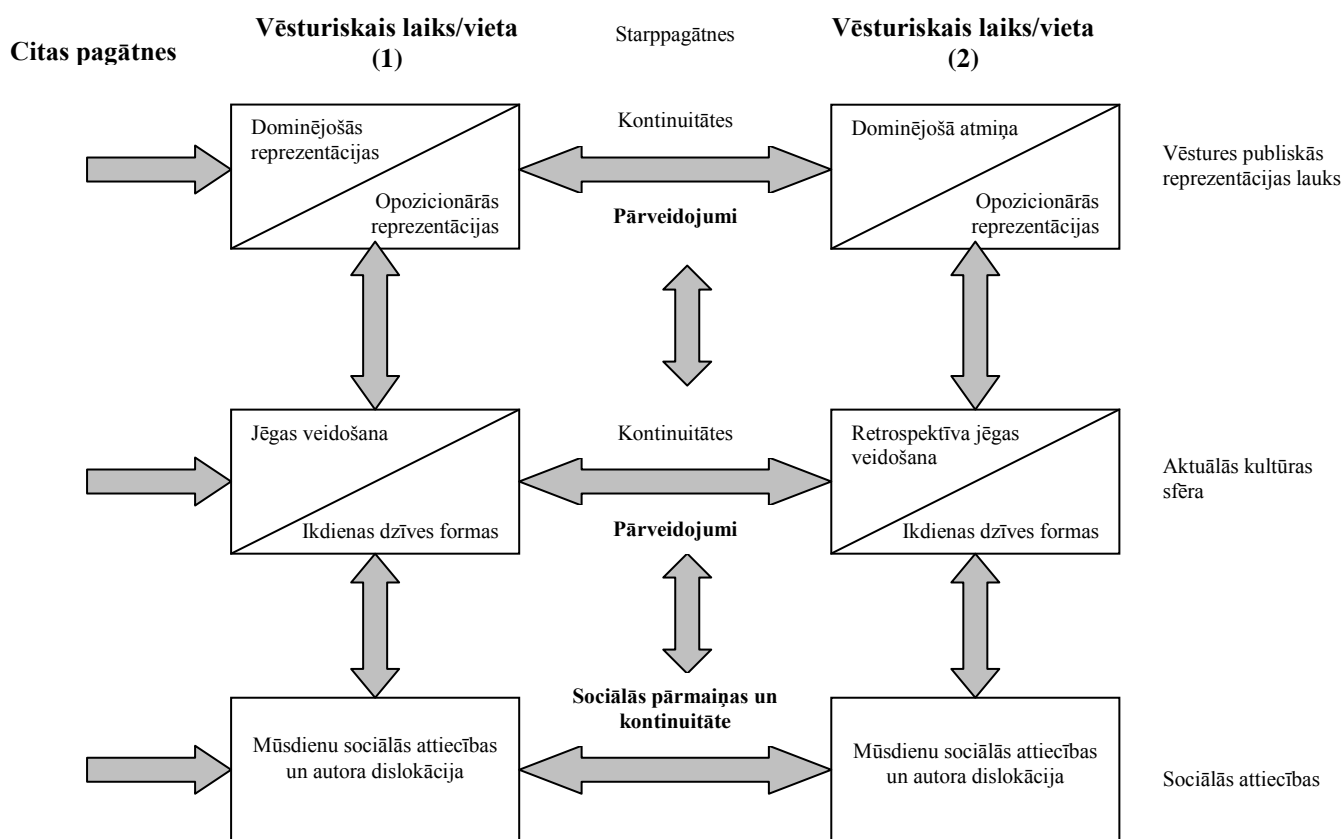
Citas pagātnes

Vēsturiskais laiks/vieta (1)

Starppagātnes

Vēsturiskais laiks/vieta (2)

Dominējošās reprezentācijas

Opozicionārās reprezentācijas

Kontinuitātes

Pārveidojumi

Dominējošā atmiņa

Opozicionārās reprezentācijas

Vēstures publiskās reprezentācijas lauks

Jēgas veidošana

Ikdienas dzīves formas

Kontinuitātes

Pārveidojumi

Retrospektīva jēgas veidošana

Ikdienas dzīves formas

Aktuālās kultūras sfēra

Mūsdienu sociālās attiecības un autora dislokācija

Sociālās pārmaiņas un kontinuitāte

Mūsdienu sociālās attiecības un autora dislokācija

Sociālās attiecības